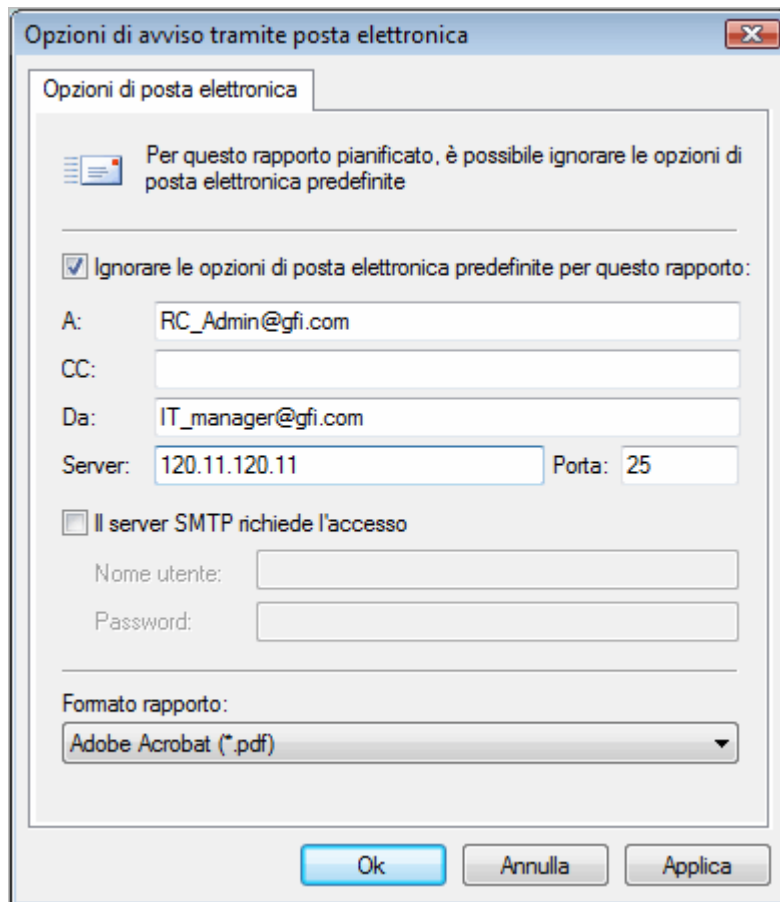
Opzioni di avviso tramite posta elettronica

Opzioni di posta elettronica

Per questo rapporto pianificato, è possibile ignorare le opzioni di posta elettronica predefinite

Ignorare le opzioni di posta elettronica predefinite per questo rapporto:

A: RC_Admin@gfi.com

CC:

Da: IT_manager@gfi.com

Server: 120.11.120.11 Porta: 25

Il server SMTP richiede l'accesso

Nome utente:

Password:

Formato rapporto:

Adobe Acrobat (*.pdf)

Ok Annulla Applica